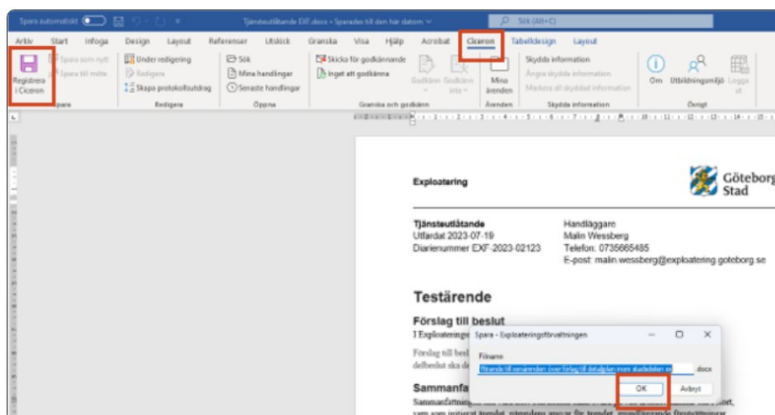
Spara automatiskt
Tjänsteutlåtande EXF.docx • Sparades till den här datorn
Sök (Alt+Q)

Arkiv Start Infoga Design Layout Referenser Utskick Granska Visa Hjälp Acrobat Ciceron Tabelldesign Layout

Registrera i Ciceron
Spara som nytt
Spara till möte
Spara
Under redigering
Redigera
Skapa protokollsutdrag
Redigera
Sök
Mina handlingar
Senaste handlingar
Öppna
Skicka för godkännande
Inget ett godkänna
Godkänn
Godkänn lista
Granska och godkänn
Mina ärenden
Ärenden
Skydda information
Ange skydda information
Markera all skyddad information
Skydda information
Om
Utbildningsmiljö
Logga ut
Övrigt

Exploatering
Göteborgs Stad

Tjänsteutlåtande
Utfärdat 2023-07-19
Diarienummer EXF-2023-02123

Handläggare
Malin Wessberg
Telefon: 0735665485
E-post: malin.wessberg@exploatering.goteborg.se

Testärende

Förslag till beslut
I Exploaterings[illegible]

Förslag till besl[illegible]
delbeslut ska d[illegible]

Sammanfa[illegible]
Sammanfattn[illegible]
som som initierat ärendet, nämndens ansvar för ärendet, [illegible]

Spara - Exploateringsförvaltningen
Filnamn
Yttrande till ansvarsnämnden över förslag till detaljplan inom stadsdelen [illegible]
.docx
OK
Avbryt